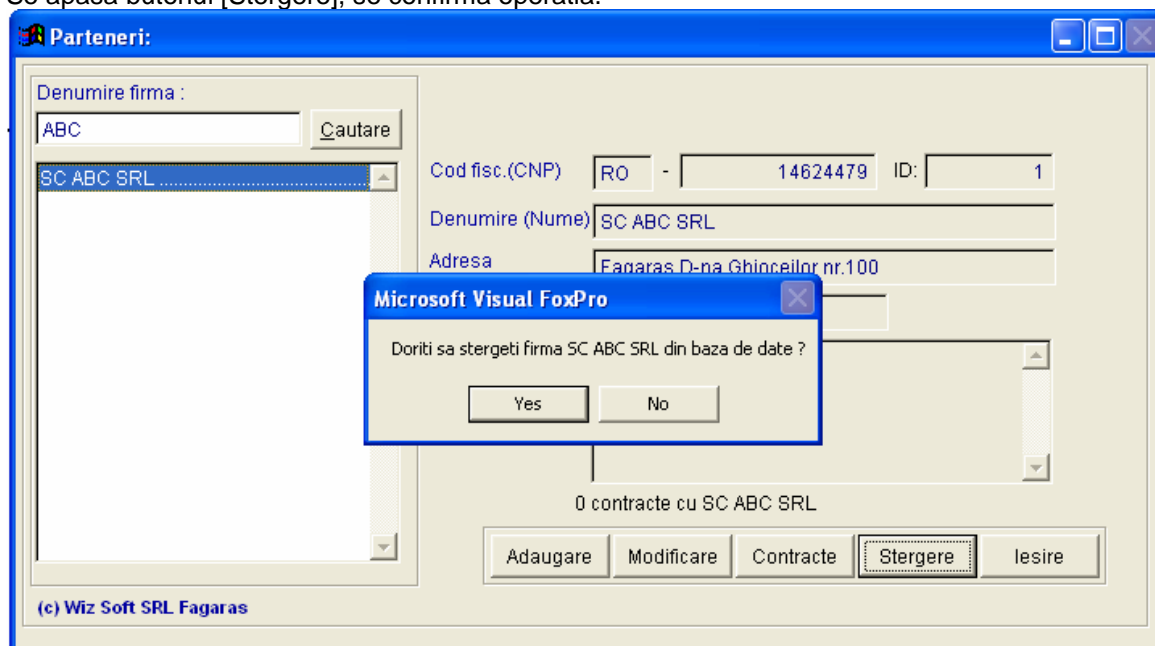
Se apasa butonul [Stergere], se confirma operatia.

Parteneri:

Denumire firma :

ABC

Cautare

SC ABC SRL ......................................

Cod fisc.(CNP)

RO

-

14624479

ID:

1

Denumire (Nume)

SC ABC SRL

Adresa

Fagaras D-na Ghioceilor nr.100

Microsoft Visual FoxPro

Doriti sa stergeti firma SC ABC SRL din baza de date ?

Yes

No

0 contracte cu SC ABC SRL

Adaugare

Modificare

Contracte

Stergere

Iesire

(c) Wiz Soft SRL Fagaras